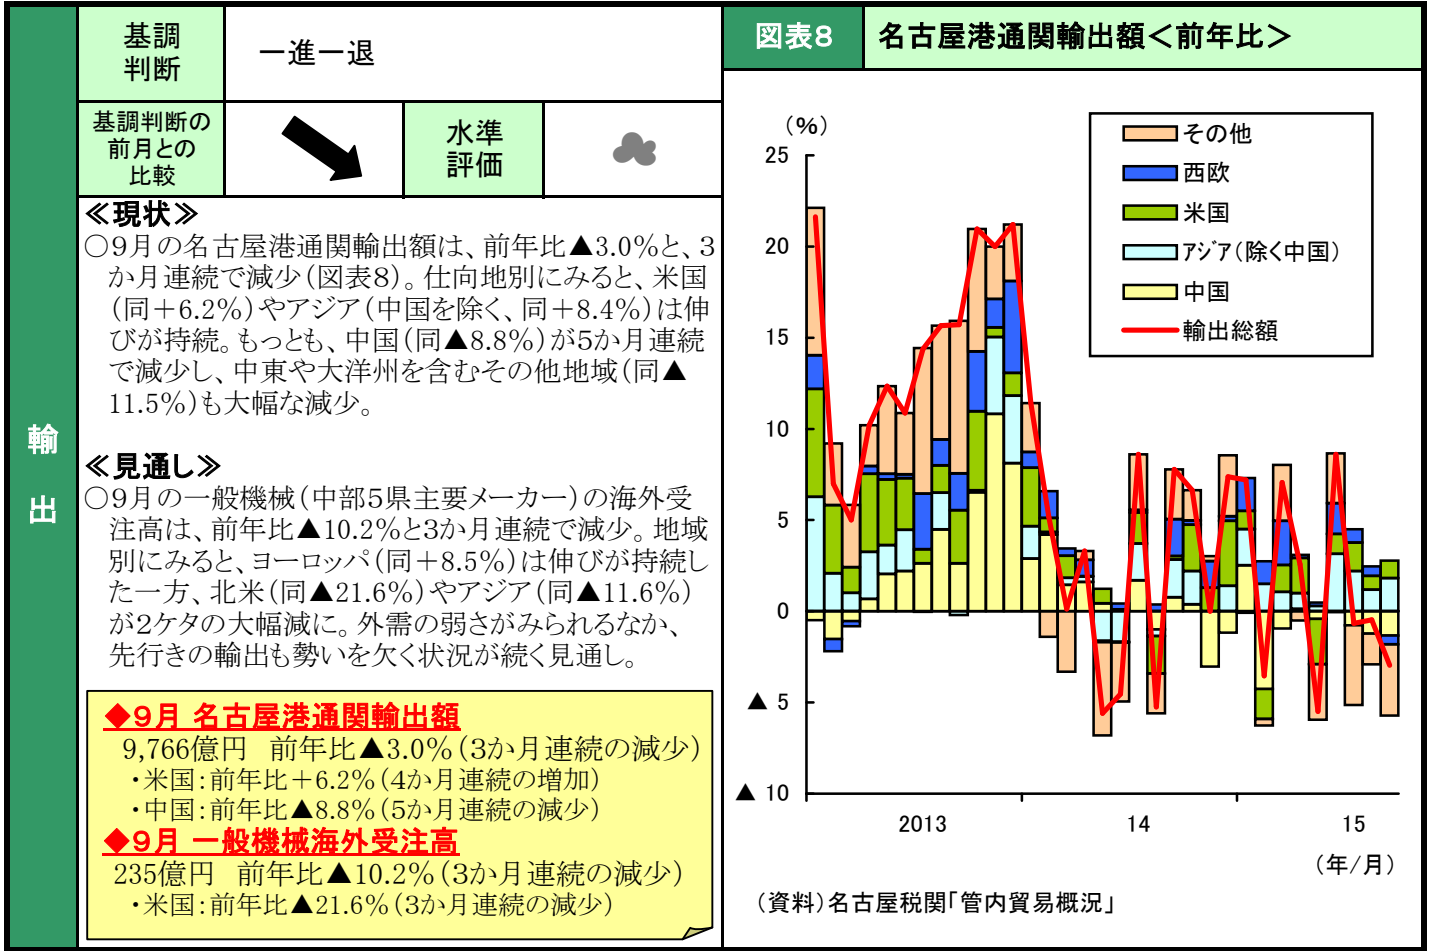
輸出

| 基調判断 | 一進一退 | | |
|---|---|---|---|
| 基調判断の前月との比較 | | 水準評価 | |

≪現状≫
○9月の名古屋港通関輸出額は、前年比▲3.0%と、3か月連続で減少(図表8)。仕向地別にみると、米国(同+6.2%)やアジア(中国を除く、同+8.4%)は伸びが持続。もっとも、中国(同▲8.8%)が5か月連続で減少し、中東や大洋州を含むその他地域(同▲11.5%)も大幅な減少。

≪見通し≫
○9月の一般機械(中部5県主要メーカー)の海外受注高は、前年比▲10.2%と3か月連続で減少。地域別にみると、ヨーロッパ(同+8.5%)は伸びが持続した一方、北米(同▲21.6%)やアジア(同▲11.6%)が2ケタの大幅減に。外需の弱さがみられるなか、先行きの輸出も勢いを欠く状況が続く見通し。

◆9月 名古屋港通関輸出額
9,766億円 前年比▲3.0%(3か月連続の減少)
・米国:前年比+6.2%(4か月連続の増加)
・中国:前年比▲8.8%(5か月連続の減少)
◆9月 一般機械海外受注高
235億円 前年比▲10.2%(3か月連続の減少)
・米国:前年比▲21.6%(3か月連続の減少)

図表8 名古屋港通関輸出額<前年比>

(%)
25
20
15
10
5
0
▲5
▲10

その他
西欧
米国
アジア(除く中国)
中国
輸出総額

2013
14
15
(年/月)

(資料)名古屋税関「管内貿易概況」